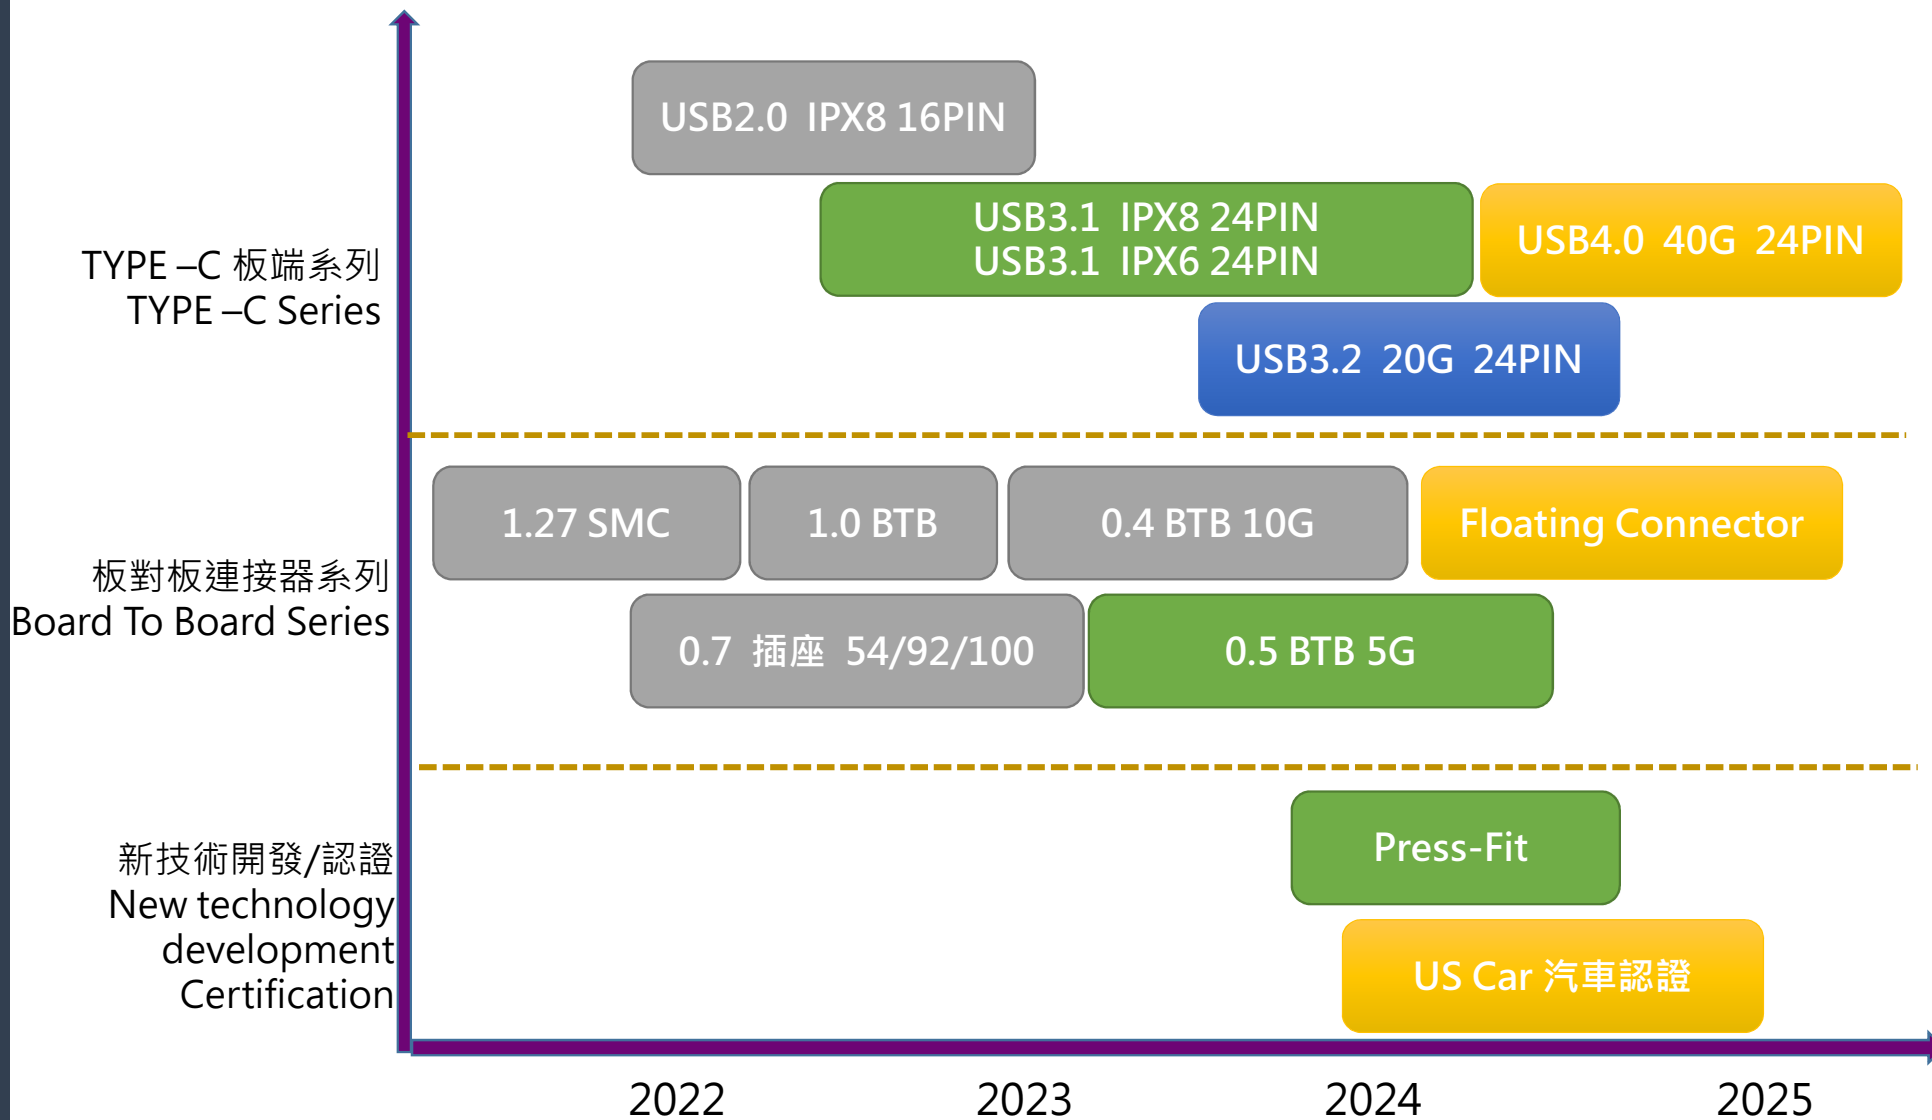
TYPE –C 板端系列
TYPE –C Series

USB2.0 IPX8 16PIN

USB3.1 IPX8 24PIN
USB3.1 IPX6 24PIN

USB4.0 40G 24PIN

USB3.2 20G 24PIN

板對板連接器系列
Board To Board Series

1.27 SMC

1.0 BTB

0.4 BTB 10G

Floating Connector

0.7 插座 54/92/100

0.5 BTB 5G

新技術開發/認證
New technology development Certification

Press-Fit

US Car 汽車認證

2022

2023

2024

2025